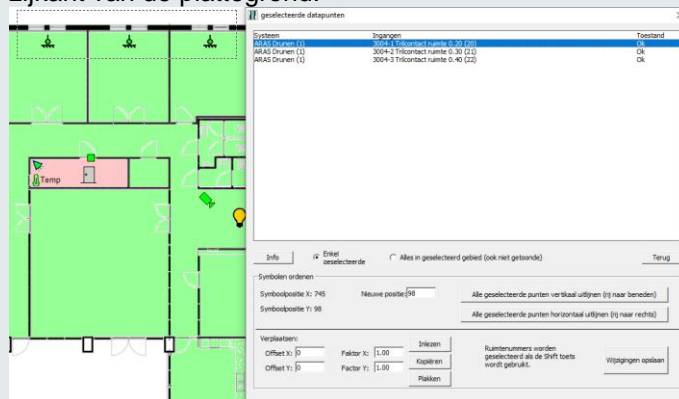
Lijsank van de plattegrond.

Temp

geselecteerde datapunten

| Systeem | Ingangen | Toestand |
|---|---|---|
| ARAS Drunen (1) | 3004-1 Tricontact ruimte 0.20 (20) | Ok |
| ARAS Drunen (1) | 3004-2 Tricontact ruimte 0.30 (21) | Ok |
| ARAS Drunen (1) | 3004-3 Tricontact ruimte 0.40 (22) | Ok |

Info

Enkel geselecteerde

Alles in geselecteerd gebied (ook niet getoonde)

Terug

Symbolen ordenen

Symboolpositie X: 745

Nieuwe positie: 98

Alle geselecteerde punten vertikaal uitlijnen (rij naar beneden)

Symboolpositie Y: 98

Alle geselecteerde punten horizontaal uitlijnen (rij naar rechts)

Verplaatsen:

Offset X: 0

Faktor X: 1.00

Inlezen

Offset Y: 0

Factor Y: 1.00

Kopiëren

Plakken

Ruimtenummers worden geselecteerd als de Shift toets wordt gebruikt.

Wijzigingen opslaan